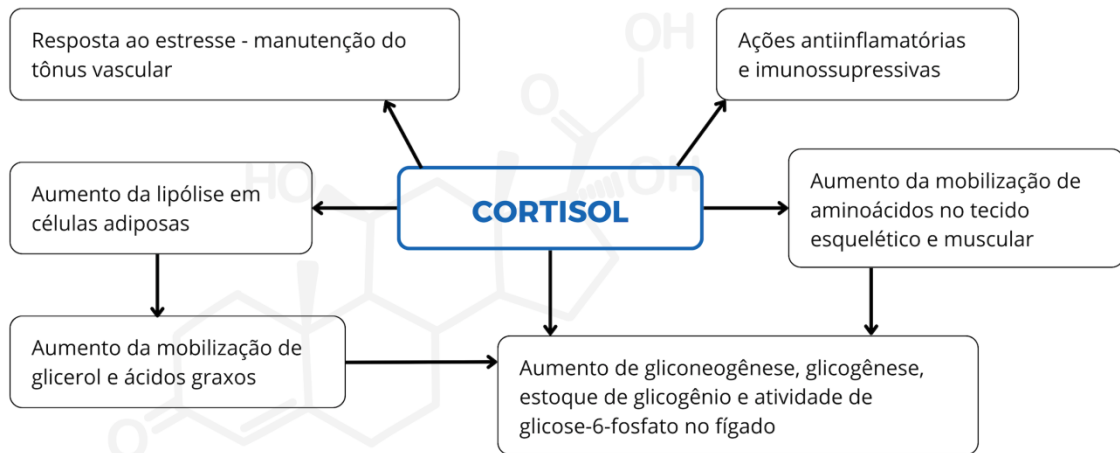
Resposta ao estresse - manutenção do tônus vascular

Ações antiinflamatórias e imunossupressivas

Aumento da lipólise em células adiposas

CORTISOL

Aumento da mobilização de aminoácidos no tecido esquelético e muscular

Aumento da mobilização de glicerol e ácidos graxos

Aumento de gliconeogênese, glicogênese, estoque de glicogênio e atividade de glicose-6-fosfato no fígado